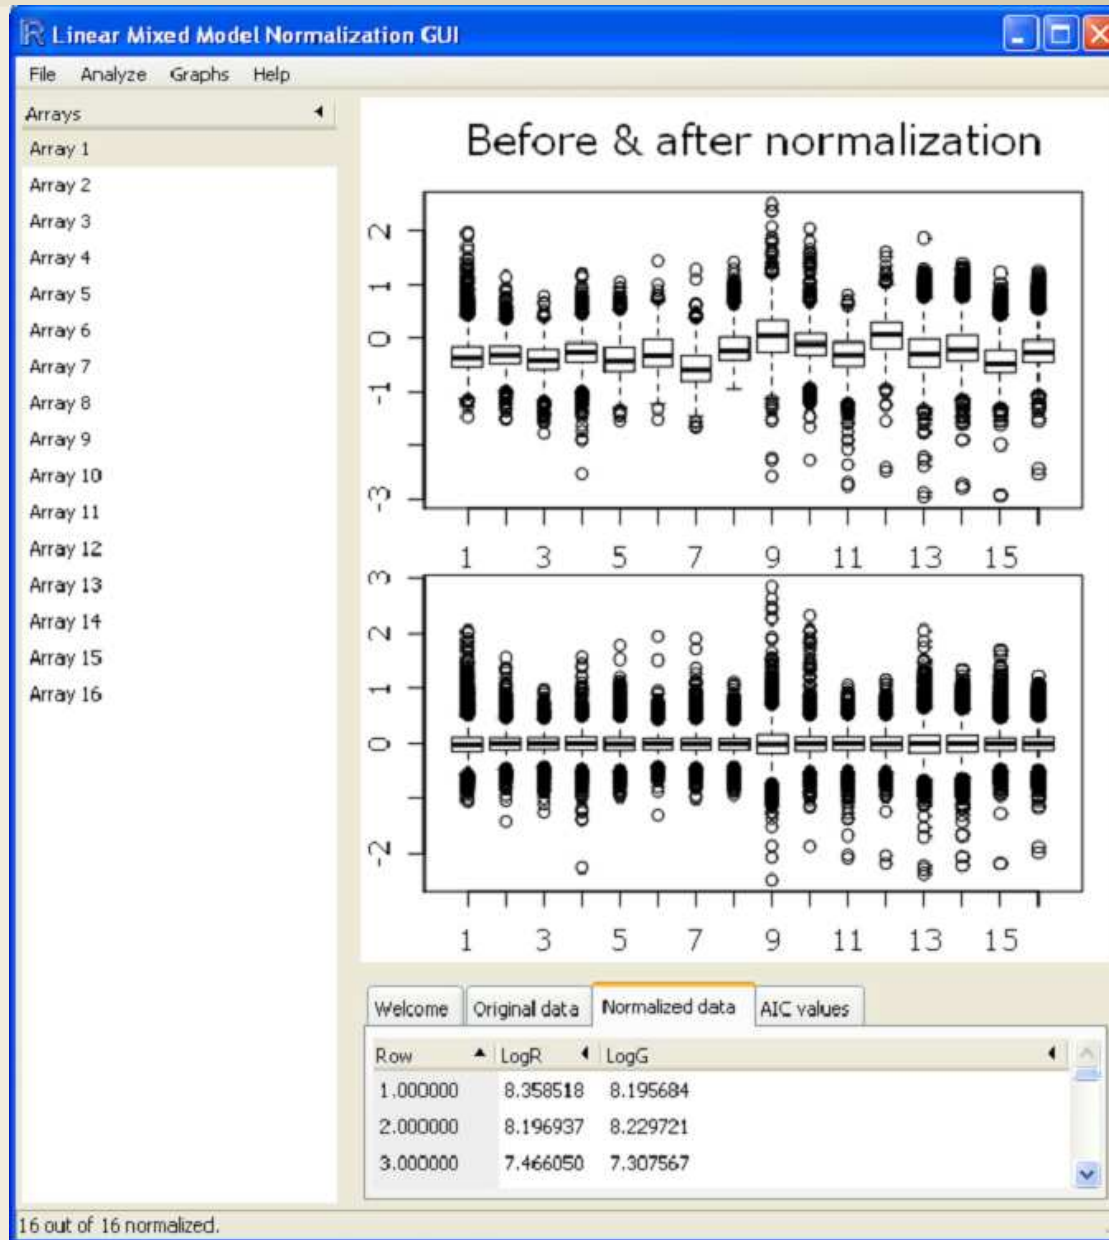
Linear Mixed Model Normalization GUI

File Analyze Graphs Help

Arrays
Array 1
Array 2
Array 3
Array 4
Array 5
Array 6
Array 7
Array 8
Array 9
Array 10
Array 11
Array 12
Array 13
Array 14
Array 15
Array 16

Before & after normalization

2
1
0
-1
-3

1 3 5 7 9 11 13 15

3
2
1
0
-2

1 3 5 7 9 11 13 15

Welcome | Original data | Normalized data | AIC values

| Row | LogR | LogG |
|---|---|---|
| 1.000000 | 8.358518 | 8.195684 |
| 2.000000 | 8.196937 | 8.229721 |
| 3.000000 | 7.466050 | 7.307567 |

16 out of 16 normalized.